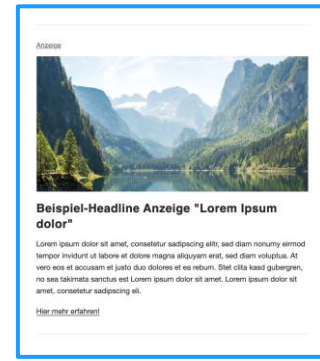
Anzeige

Beispiel-Headline Anzeige "Lorem Ipsum dolor"

Lorem ipsum dolor sit amet, consetetur sadipscing elitr, sed diam nonumy eirmod tempor invidunt ut labore et dolore magna aliquyam erat, sed diam voluptua. At vero eos et accusam et justo duo dolores et ea rebum. Stet clita kasd gubergren, no sea takimata sanctus est Lorem ipsum dolor sit amet. Lorem ipsum dolor sit amet, consetetur sadipscing eli.

Hier mehr erfahren!